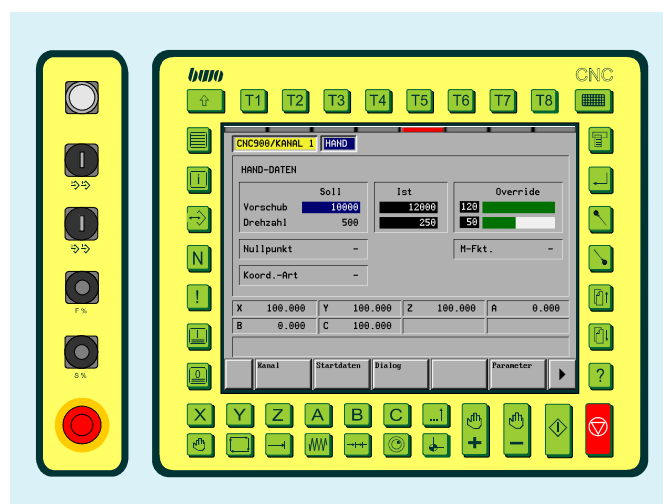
buro

CNC

T1 T2 T3 T4 T5 T6 T7 T8

CNC900/KANAL 1 HAND

HAND-DATEN

| | Soll | Ist | Override |
|---|---|---|---|
| Vorschub | 10000 | 12000 | 120 |
| Drehzahl | 500 | 250 | 50 |

Nullpunkt -

M-Fkt. -

Koord.-Art -

| X 100.000 | Y 100.000 | Z 100.000 | A 0.000 |
|---|---|---|---|
| B 0.000 | C 100.000 | | |

Kanal Startdaten Dialog Parameter

N

!

?

F %

S %

X Y Z A B C